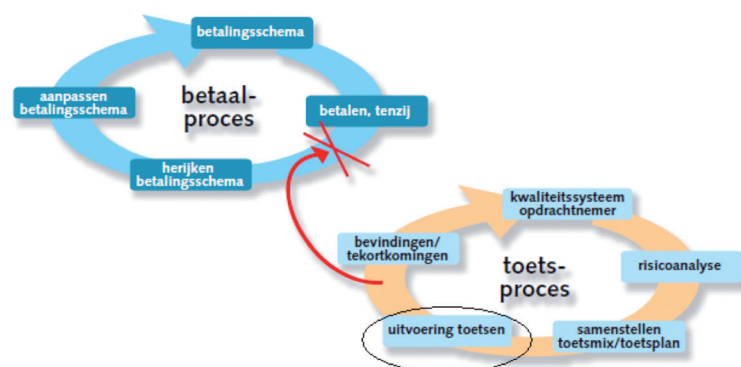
betalingsschema

aanpassen betalingsschema

betaal-proces

betalen, tenzij

herijken betalingsschema

kwaliteitssysteem opdrachtnemer

bevindingen/ tekortkomingen

toets-proces

risicoanalyse

uitvoering toetsen

samenstellen toetsmix/toetsplan